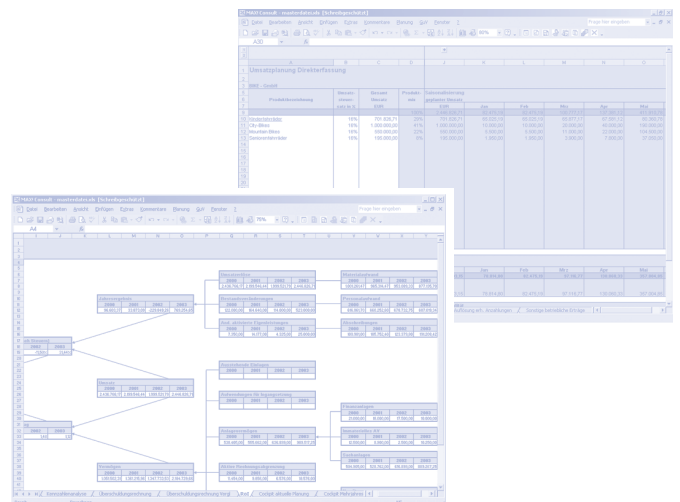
PIKO Consult - musterdatei.xls [Schreibgeschützt]

Datei Bearbeiten Ansicht Einfügen Format Extras Kommentare Planung Quit Fenster ?

Frage hier eingeben

A30

Umsatzplanung Direkterfassung

ABC - GmbH

| Produktbezeichnung | Umsatzsteuersatz in % | Gesamt (Netto) EUR | Produktmix | Jan | Feb | Mrz | Apr | Mai |
|---|---|---|---|---|---|---|---|---|
| Kinderbücher | 16% | 701.835,71 | 35% | | | | | |
| CDs/Bloc | 16% | 1.000.000,00 | 41% | | | | | |
| Musiker/Bios | 16% | 500.000,00 | 22% | | | | | |
| Seniorenbücher | 16% | 100.000,00 | 4% | | | | | |

PIKO Consult - musterdatei.xls [Schreibgeschützt]

Datei Bearbeiten Ansicht Einfügen Format Extras Kommentare Planung Quit Fenster ?

Frage hier eingeben

Jul

| 2000 | 2001 | 2002 | 2003 |
|---|---|---|---|

Umsatzrentabilität

Eigenkapitalrentabilität

Umsatz

Gesamtkapital

Wareneinsatz

Personalaufwand

Abschreibungen

Kurzfristige Bilanz

Anlagevermögen

Umlaufvermögen

Vorräte

Forderungen

Flüssige Mittel

Umsatzanalyse / Überschussplanung / Überschussplanung Vergl. / Liqui / Cockpit aktuelle Planung / Cockpit Mehrjahres